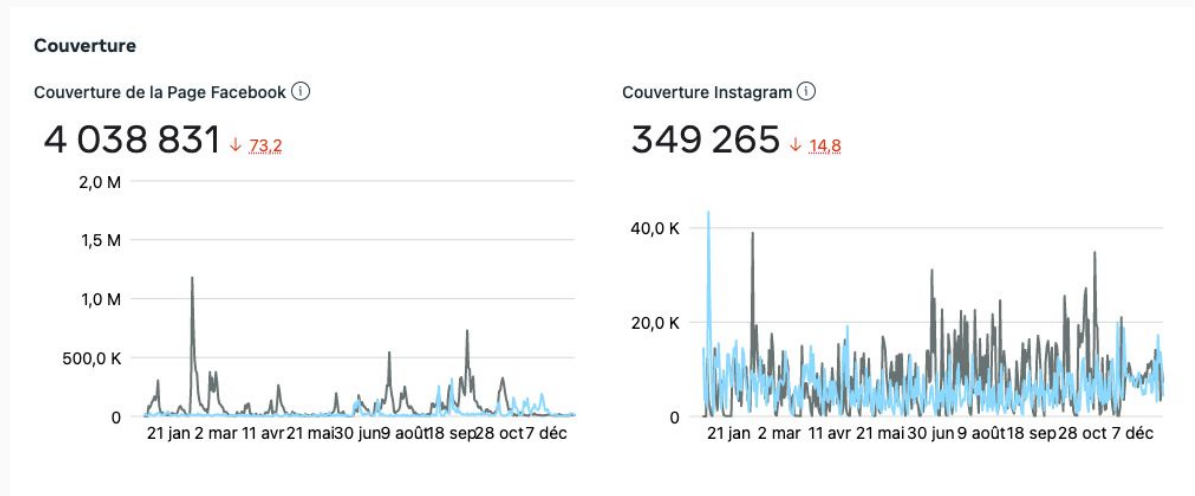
Couverture

Couverture de la Page Facebook ⓘ

4 038 831 ↓ 73,2

2,0 M
1,5 M
1,0 M
500,0 K
0

21 jan 2 mar 11 avr 21 mai 30 jun 9 août 18 sep 28 oct 7 déc

Couverture Instagram ⓘ

349 265 ↓ 14,8

40,0 K
20,0 K
0

21 jan 2 mar 11 avr 21 mai 30 jun 9 août 18 sep 28 oct 7 déc